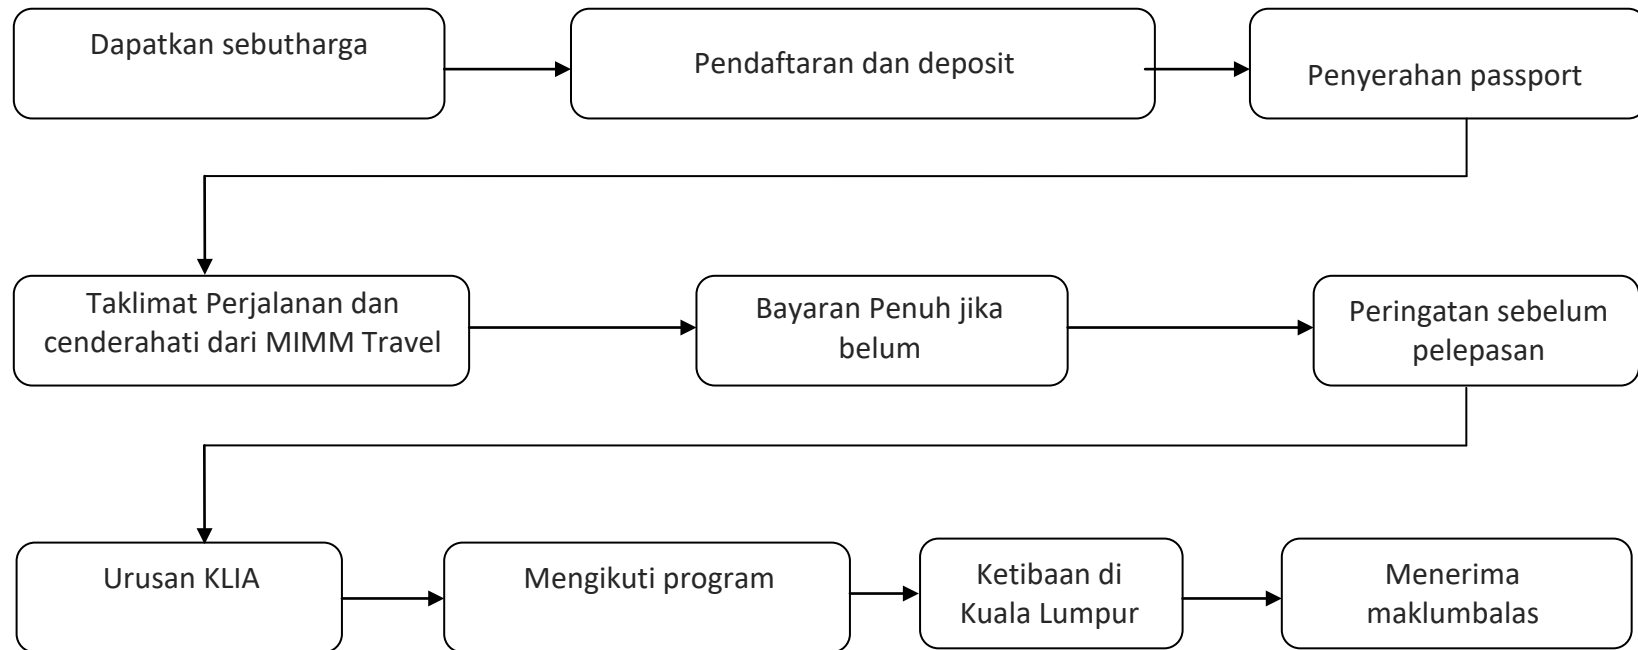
Dapatkan sebutharga

Pendaftaran dan deposit

Penyerahan passport

Taklimat Perjalanan dan cenderahati dari MIMM Travel

Bayaran Penuh jika belum

Peringatan sebelum pelepasan

Urusan KLIA

Mengikuti program

Ketibaan di Kuala Lumpur

Menerima maklumbalas